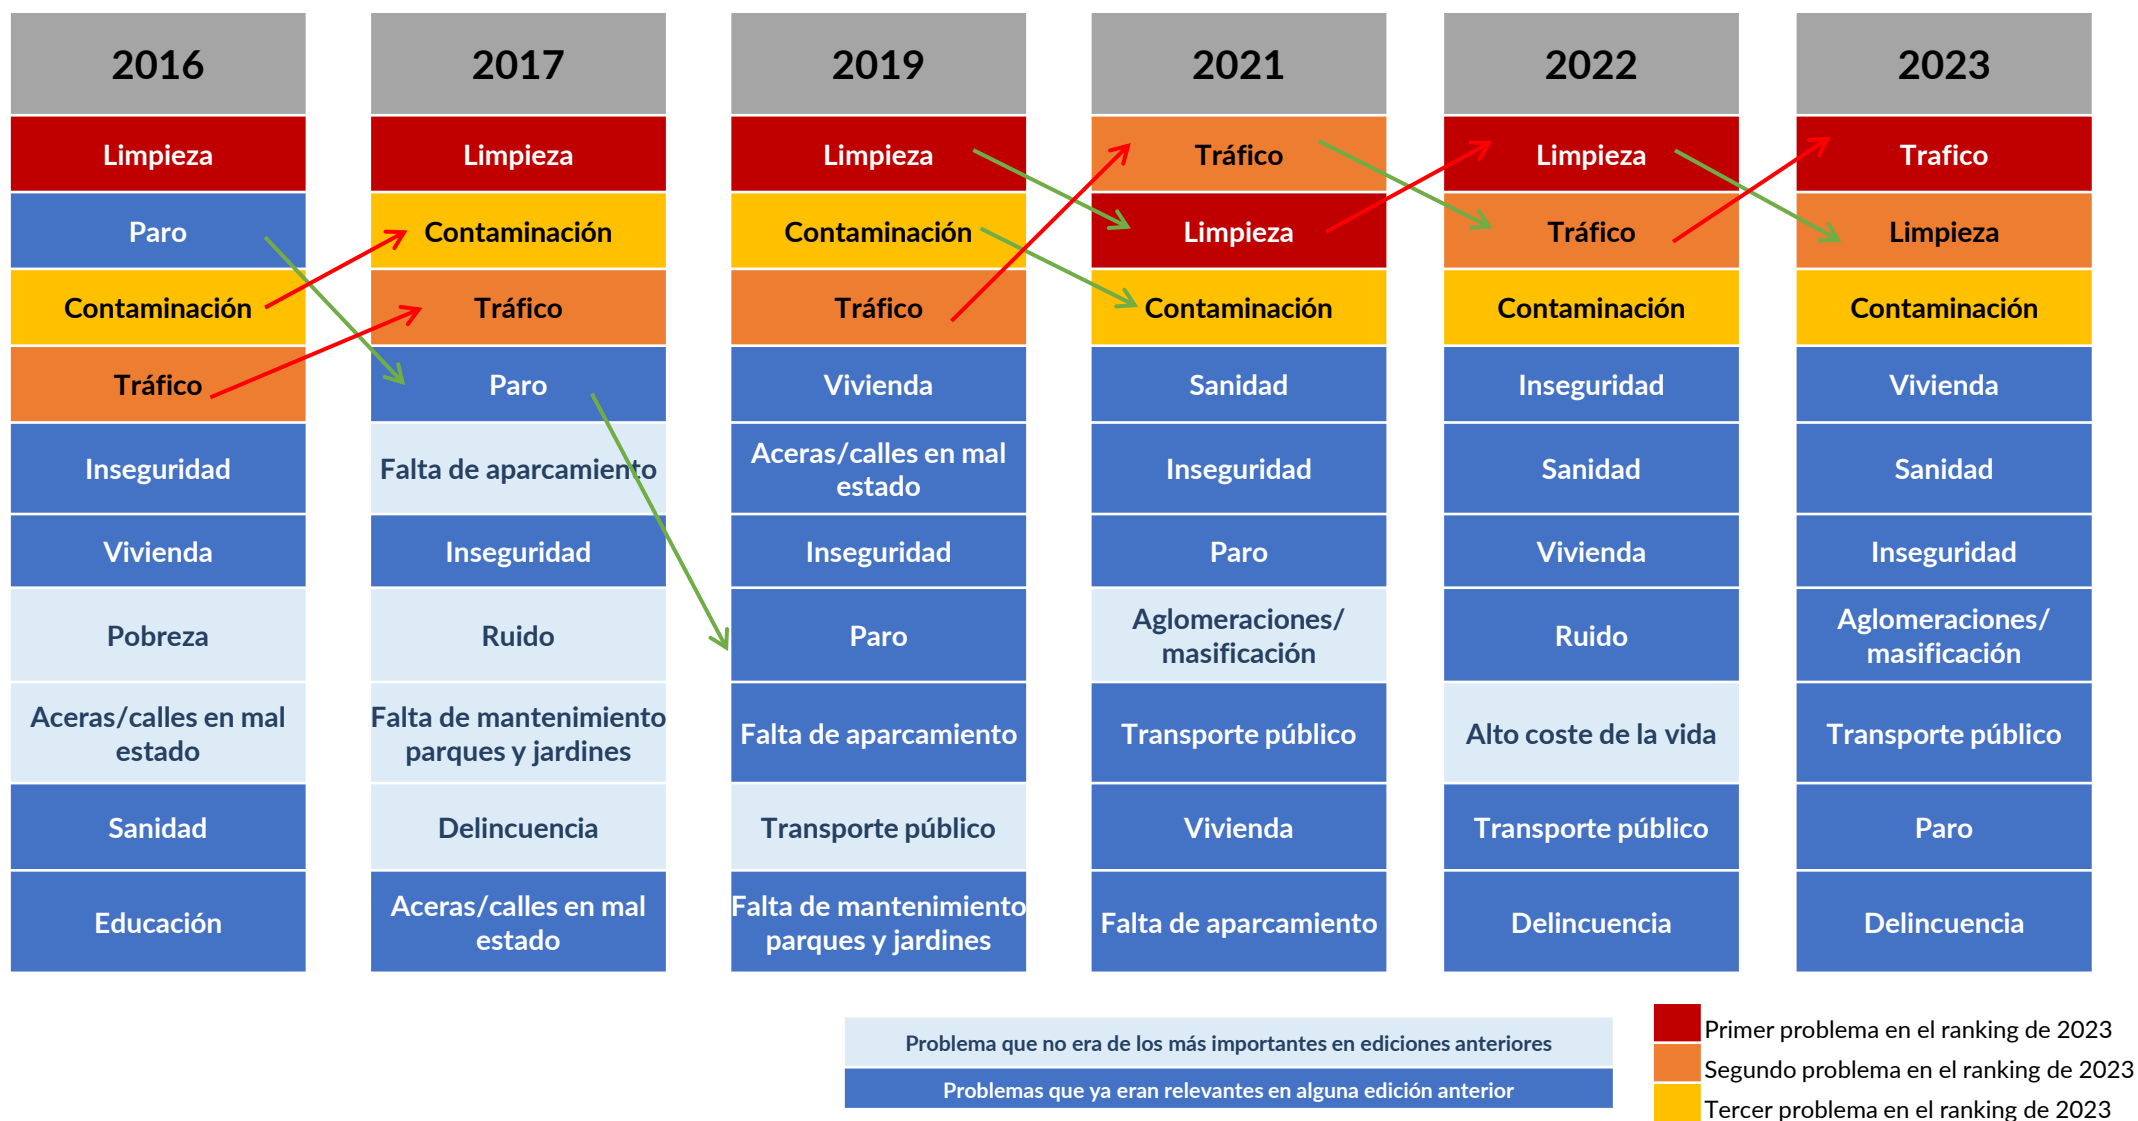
| 2016 | 2017 | 2019 | 2021 | 2022 | 2023 |
|---|---|---|---|---|---|
| Limpieza | Limpieza | Limpieza | Tráfico | Limpieza | Trafico |
| Paro | Contaminación | Contaminación | Limpieza | Tráfico | Limpieza |
| Contaminación | Tráfico | Tráfico | Contaminación | Contaminación | Contaminación |
| Tráfico | Paro | Vivienda | Sanidad | Inseguridad | Vivienda |
| Inseguridad | Falta de aparcamiento | Aceras/calles en mal estado | Inseguridad | Sanidad | Sanidad |
| Vivienda | Inseguridad | Inseguridad | Paro | Vivienda | Inseguridad |
| Pobreza | Ruido | Paro | Aglomeraciones/ masificación | Ruido | Aglomeraciones/ masificación |
| Aceras/calles en mal estado | Falta de mantenimiento parques y jardines | Falta de aparcamiento | Transporte público | Alto coste de la vida | Transporte público |
| Sanidad | Delincuencia | Transporte público | Vivienda | Transporte público | Paro |
| Educación | Aceras/calles en mal estado | Falta de mantenimiento parques y jardines | Falta de aparcamiento | Delincuencia | Delincuencia |

Problema que no era de los más importantes en ediciones anteriores
Problemas que ya eran relevantes en alguna edición anterior

Primer problema en el ranking de 2023
Segundo problema en el ranking de 2023
Tercer problema en el ranking de 2023